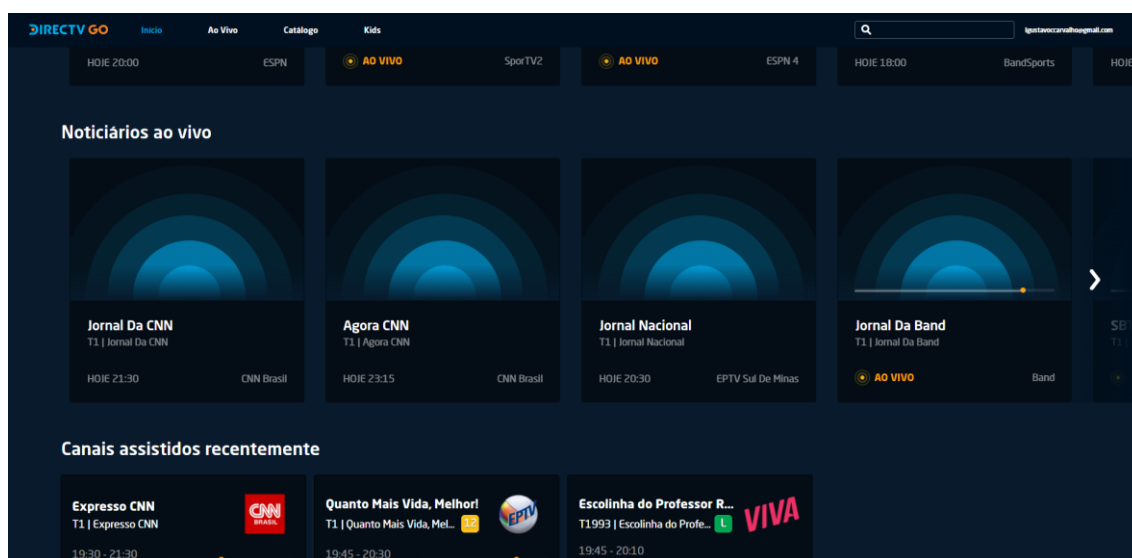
DIRECTV GO Início Ao Vivo Catálogo Kids

lgustavoccarvalho@gmail.com

HOJE 20:00 ESPN

AO VIVO SporTV2

AO VIVO ESPN 4

HOJE 18:00 BandSports

HOJE

Noticiários ao vivo

Jornal Da CNN
T1 | Jornal Da CNN
HOJE 21:30 CNN Brasil

Agora CNN
T1 | Agora CNN
HOJE 23:15 CNN Brasil

Jornal Nacional
T1 | Jornal Nacional
HOJE 20:30 EPTV Sul De Minas

Jornal Da Band
T1 | Jornal Da Band
AO VIVO Band

SB

Canais assistidos recentemente

Expresso CNN
T1 | Expresso CNN
CNN BRASIL
19:30 - 21:30

Quanto Mais Vida, Melhor!
T1 | Quanto Mais Vida, Mel... 12
EPTV
19:45 - 20:30

Escolinha do Professor R...
T1993 | Escolinha do Profe... L
VIVA
19:45 - 20:10